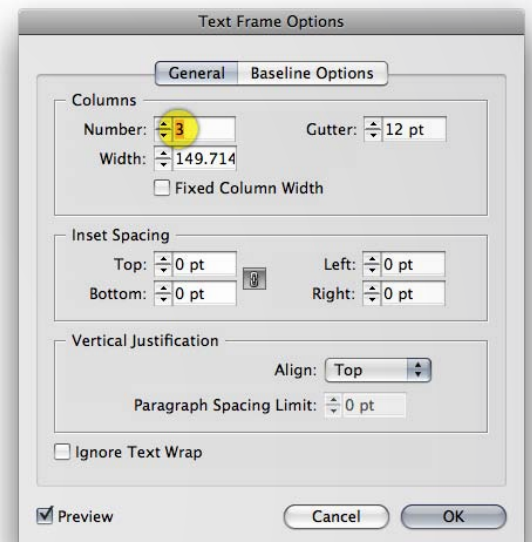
Text Frame Options

General
Baseline Options

Columns
Number: 3
Gutter: 12 pt
Width: 149.714
Fixed Column Width

Inset Spacing
Top: 0 pt
Left: 0 pt
Bottom: 0 pt
Right: 0 pt

Vertical Justification
Align: Top
Paragraph Spacing Limit: 0 pt

Ignore Text Wrap

Preview
Cancel
OK